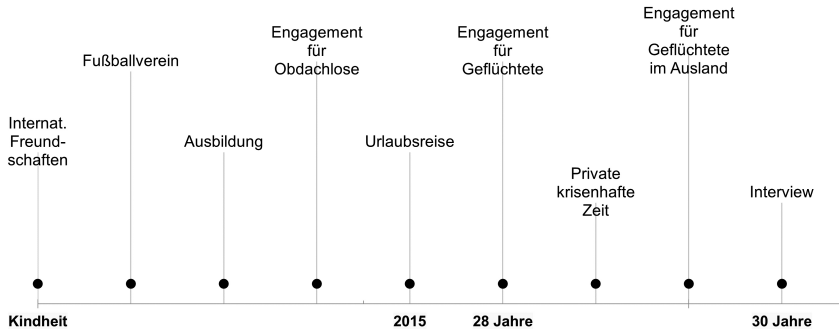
Internat. Freundschaften

Fußballverein

Ausbildung

Engagement für Obdachlose

Urlaubsreise

Engagement für Geflüchtete

Private krisenhafte Zeit

Engagement für Geflüchtete im Ausland

Interview

Kindheit

2015

28 Jahre

30 Jahre